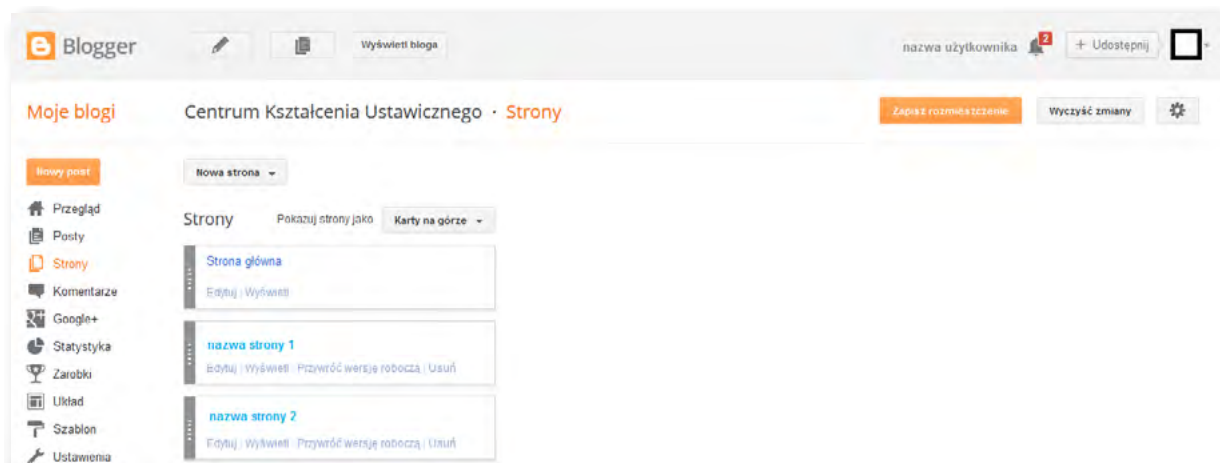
Blogger

Wyświetl bloga

nazwa użytkownika 2 + Udostępnij

Moje blogi

Centrum Kształcenia Ustawicznego · Strony

Zapisz rozmieszczenie

Wyczyść zmiany

Nowy post

Przegląd
Posty
Strony
Komentarze
Google+
Statystyka
Zarobki
Układ
Szablon
Ustawienia

Nowa strona

Strony

Pokazuj strony jako

Karty na górze

Strona główna

Edytuj | Wyświetl

nazwa strony 1

Edytuj | Wyświetl | Przywróć wersję roboczą | Usuń

nazwa strony 2

Edytuj | Wyświetl | Przywróć wersję roboczą | Usuń